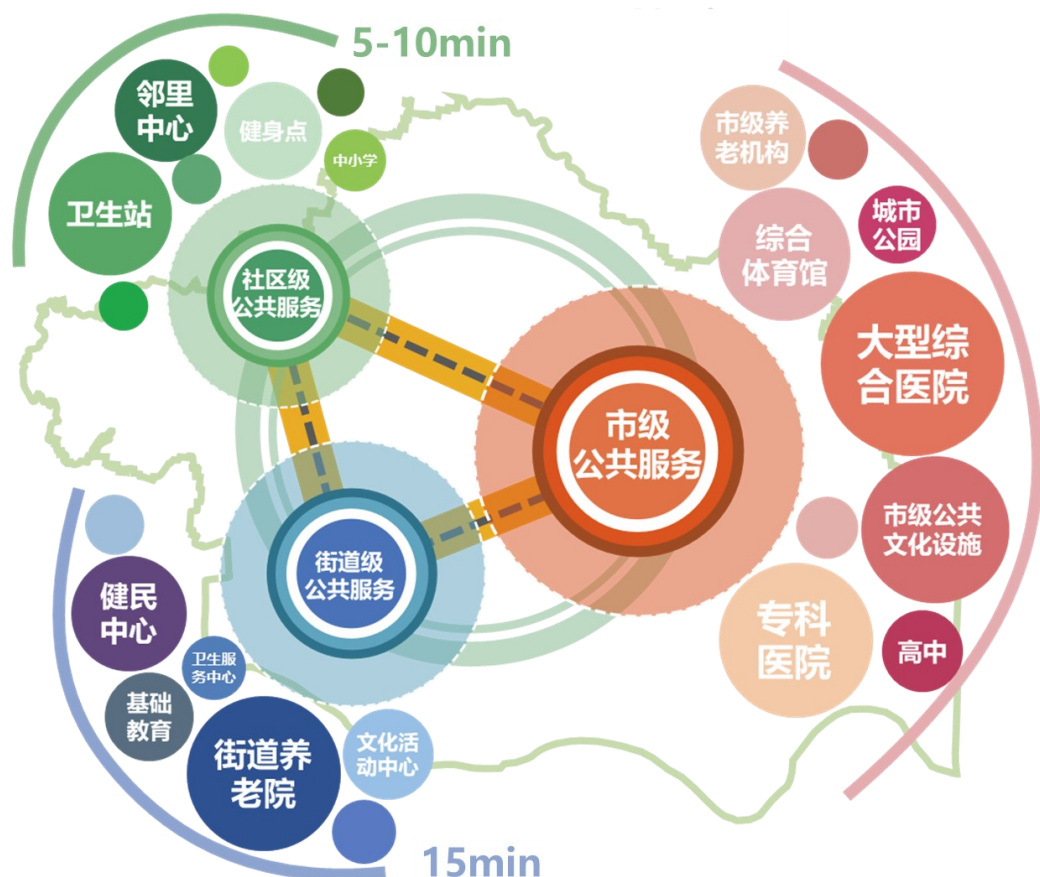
5-10min

邻里中心

健身点

中小学

卫生站

社区级公共服务

市级养老机构

综合体育馆

城市公园

大型综合医院

市级公共服务

街道级公共服务

市级公共文化设施

专科医院

高中

健民中心

卫生服务中心

基础教育

街道养老院

文化活动中心

15min